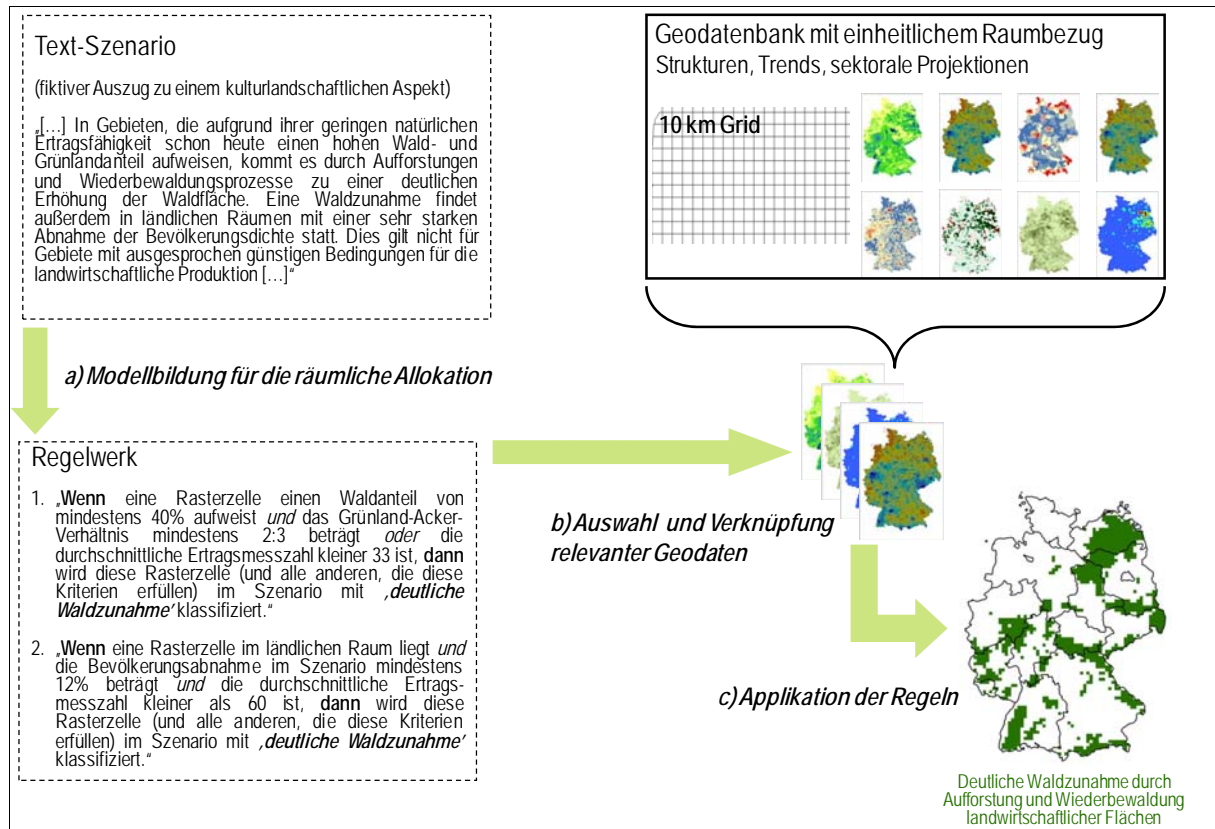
Text-Szenario

(fiktiver Auszug zu einem kulturlandschaftlichen Aspekt)

„[…] In Gebieten, die aufgrund ihrer geringen natürlichen Ertragsfähigkeit schon heute einen hohen Wald- und Grünlandanteil aufweisen, kommt es durch Aufforstungen und Wiederbewaldungsprozesse zu einer deutlichen Erhöhung der Waldfläche. Eine Waldzunahme findet außerdem in ländlichen Räumen mit einer sehr starken Abnahme der Bevölkerungsdichte statt. Dies gilt nicht für Gebiete mit ausgesprochen günstigen Bedingungen für die landwirtschaftliche Produktion […]“

Geodatenbank mit einheitlichem Raumbezug
Strukturen, Trends, sektorale Projektionen

10 km Grid

a) Modellbildung für die räumliche Allokation

Regelwerk

1. „**Wenn** eine Rasterzelle einen Waldanteil von mindestens 40% aufweist *und* das Grünland-Acker-Verhältnis mindestens 2:3 beträgt *oder* die durchschnittliche Ertragsmesszahl kleiner 33 ist, **dann** wird diese Rasterzelle (und alle anderen, die diese Kriterien erfüllen) im Szenario mit *‚deutliche Waldzunahme'* klassifiziert.“

2. „**Wenn** eine Rasterzelle im ländlichen Raum liegt *und* die Bevölkerungsabnahme im Szenario mindestens 12% beträgt *und* die durchschnittliche Ertragsmesszahl kleiner als 60 ist, **dann** wird diese Rasterzelle (und alle anderen, die diese Kriterien erfüllen) im Szenario mit *‚deutliche Waldzunahme'* klassifiziert.“

b) Auswahl und Verknüpfung relevanter Geodaten

c) Applikation der Regeln

Deutliche Waldzunahme durch Aufforstung und Wiederbewaldung landwirtschaftlicher Flächen